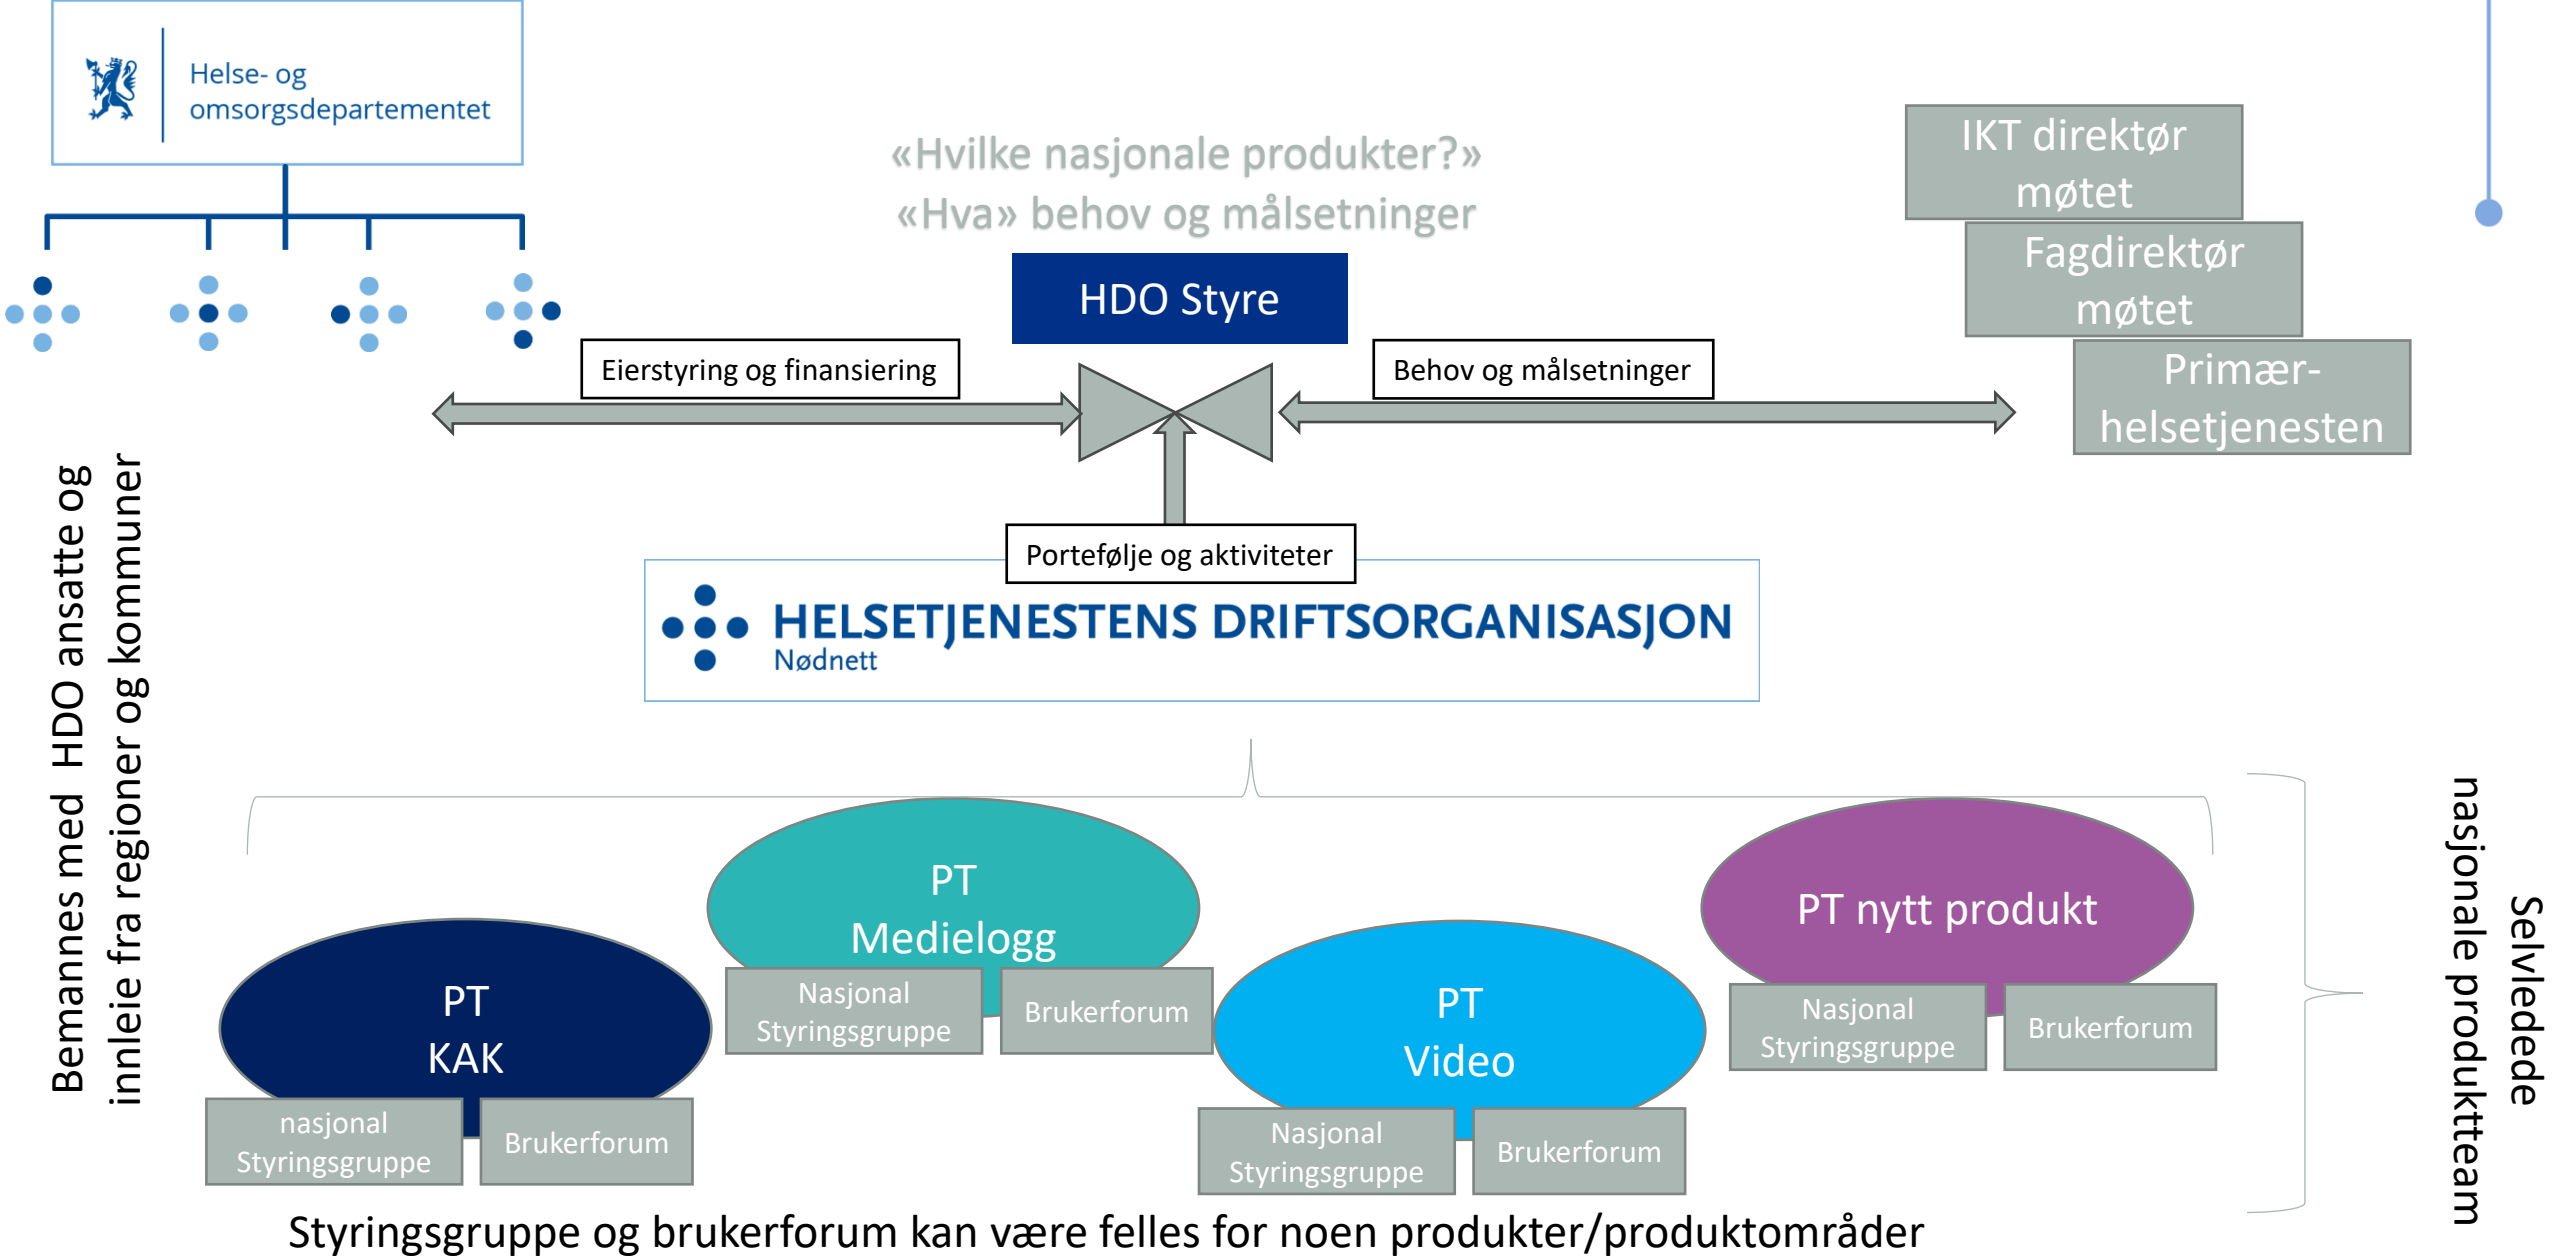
Helse- og omsorgsdepartementet

«Hvilke nasjonale produkter?»
«Hva» behov og målsetninger

IKT direktør møtet

Fagdirektør møtet

Primær-helsetjenesten

HDO Styre

Eierstyring og finansiering

Behov og målsetninger

Portefølje og aktiviteter

HELSETJENESTENS DRIFTSORGANISASJON
Nødnett

Bemannes med HDO ansatte og innleie fra regioner og kommuner

PT Medielogg

Nasjonal Styringsgruppe

Brukerforum

PT nytt produkt

Nasjonal Styringsgruppe

Brukerforum

PT KAK

nasjonal Styringsgruppe

Brukerforum

PT Video

Nasjonal Styringsgruppe

Brukerforum

Selvledede nasjonale produktteam

Styringsgruppe og brukerforum kan være felles for noen produkter/produktområder